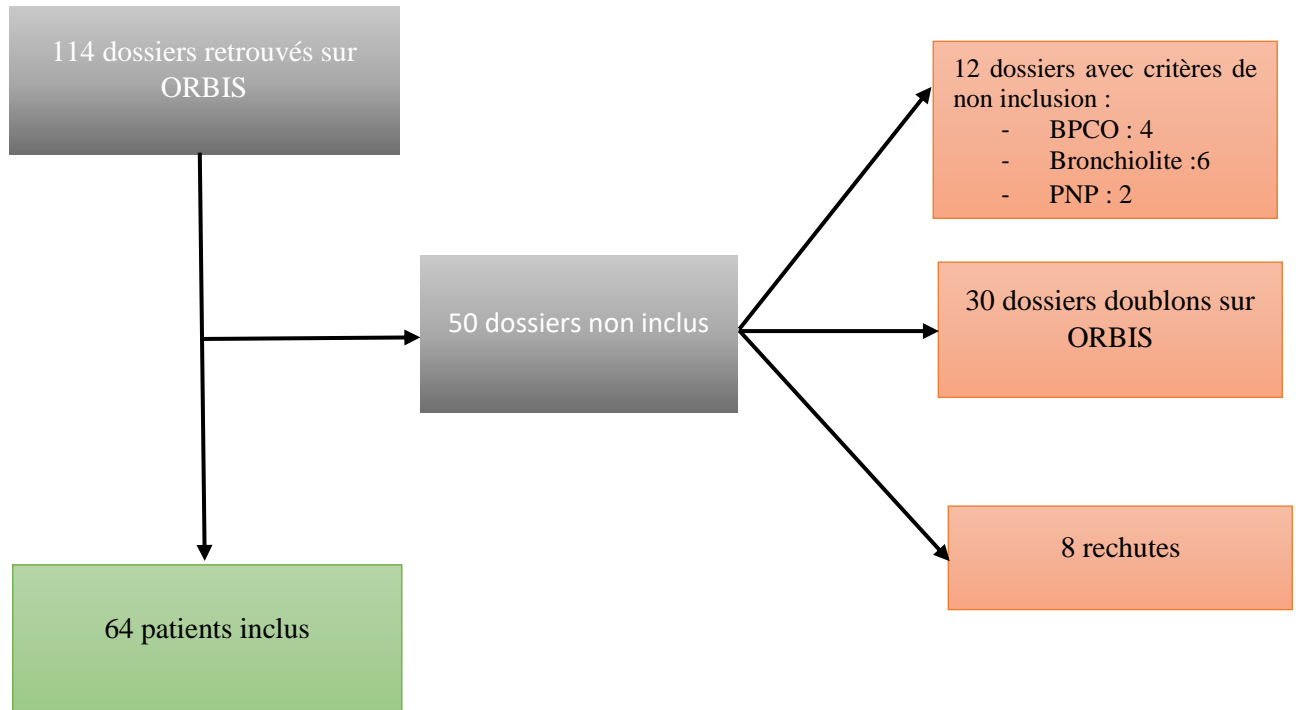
114 dossiers retrouvés sur ORBIS

50 dossiers non inclus

12 dossiers avec critères de non inclusion :
- BPCO : 4
- Bronchiolite :6
- PNP : 2

30 dossiers doublons sur ORBIS

8 rechutes

64 patients inclus